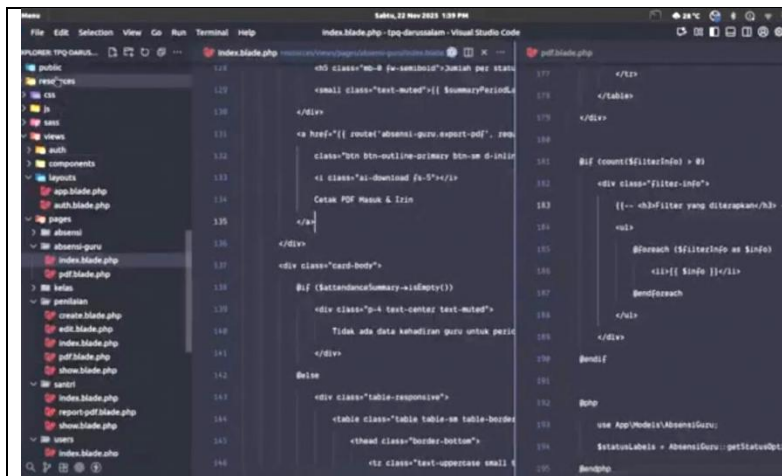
Menu Sabtu, 22 Nov 2025 1:39 PM

File Edit Selection View Go Run Terminal Help index.blade.php - tpq-darussalam - Visual Studio Code

EXPLORER: TPQ-DARUS...

public
resources
css
js
sass
views
auth
components
layouts
app.blade.php
auth.blade.php
pages
absensi
absensi-guru
index.blade.php
pdf.blade.php
kelas
penilaian
create.blade.php
edit.blade.php
index.blade.php
pdf.blade.php
show.blade.php
santri
index.blade.php
report-pdf.blade.php
show.blade.php
users
index.blade.php

index.blade.php resources/views/pages/absensi-guru/index.blade

128 <h5 class="mb-0 fw-semibold">Jumlah per Statu
129 <small class="text-muted">{{ $summaryPeriodLa
130 </div>
131 <a href="{{ route('absensi-guru.export-pdf', requ
132 class="btn btn-outline-primary btn-sm d-inlin
133 <i class="ai-download fs-5"></i>
134 Cetak PDF Masuk & Izin
135 </a>
136 </div>
137 <div class="card-body">
138 @if ($attendanceSummary->isEmpty())
139 <div class="p-4 text-center text-muted">
140 Tidak ada data kehadiran guru untuk peric
141 </div>
142 @else
143 <div class="table-responsive">
144 <table class="table table-sm table-border
145 <thead class="border-bottom">
146 <tr class="text-uppercase small t

pdf.blade.php

177 </tr>
178 </table>
179 </div>
180
181 @if (count($filterInfo) > 0)
182 <div class="filter-info">
183 {{-- <h3>Filter yang diterapkan</h3>
184 <ul>
185 @foreach ($filterInfo as $info)
186 <li>{{ $info }}</li>
187 @endforeach
188 </ul>
189 </div>
190 @endif
191
192 @php
193 use App\Models\AbsensiGuru;
194 $statusLabels = AbsensiGuru::getStatusOpt
195 @endphp